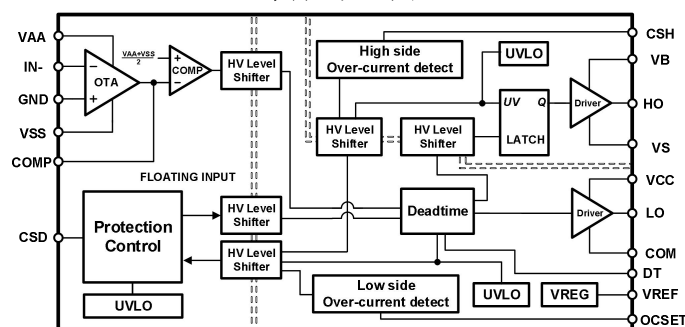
VAA
IN-
GND
VSS
COMP
OTA
$\frac{VAA+VSS}{2}$
COMP
HV Level Shifter
FLOATING INPUT
High side Over-current detect
UVLO
HV Level Shifter
HV Level Shifter
UV
Q
LATCH
Driver
CSH
VB
HO
VS
VCC
LO
COM
DT
VREF
OCSET
CSD
Protection Control
UVLO
HV Level Shifter
HV Level Shifter
Deadtime
Driver
Low side Over-current detect
UVLO
VREG